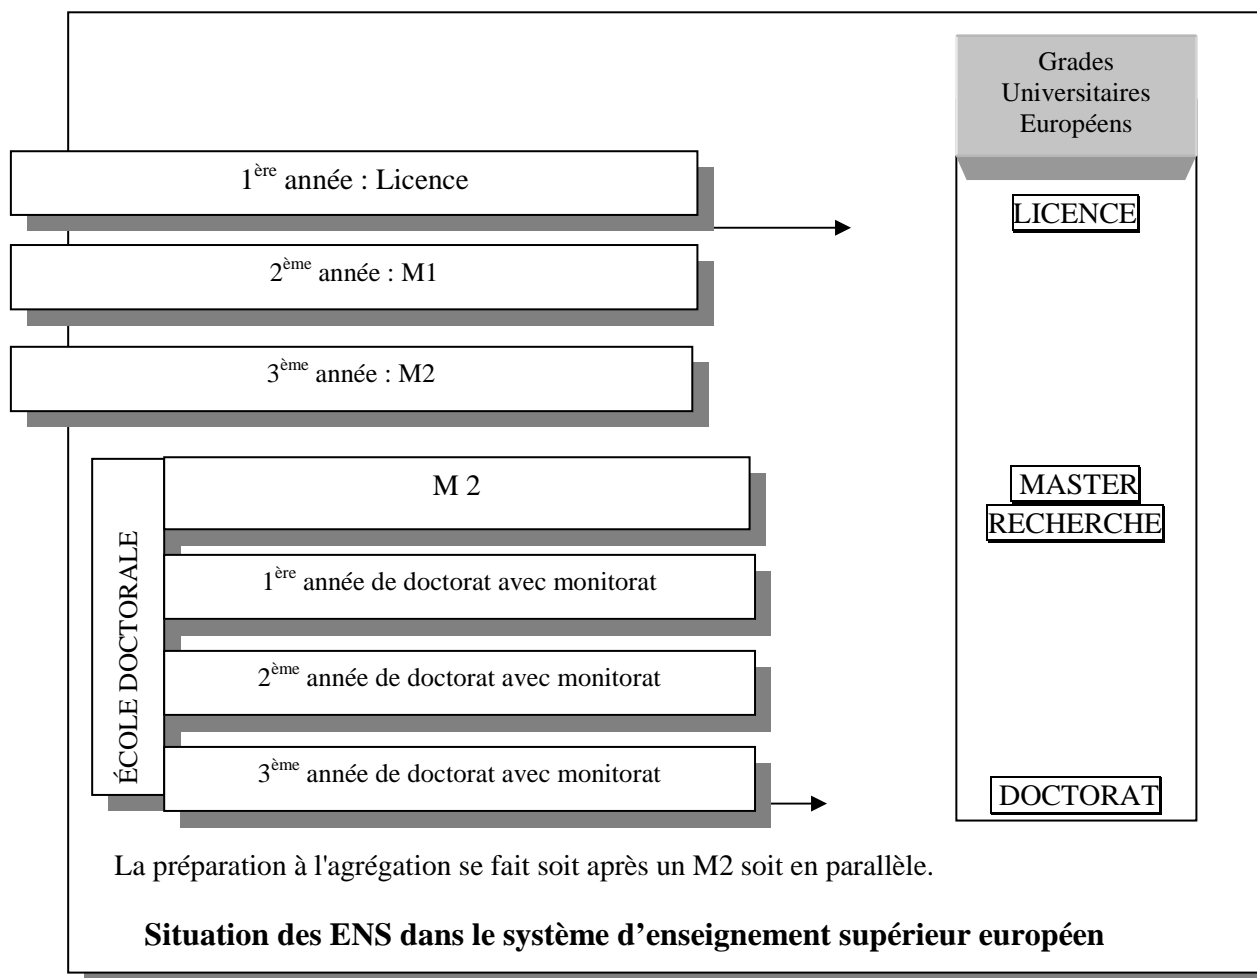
Grades Universitaires Européens

1$^{ère}$ année : Licence

LICENCE

2$^{ème}$ année : M1

3$^{ème}$ année : M2

ÉCOLE DOCTORALE

M 2

MASTER RECHERCHE

1$^{ère}$ année de doctorat avec monitorat

2$^{ème}$ année de doctorat avec monitorat

3$^{ème}$ année de doctorat avec monitorat

DOCTORAT

La préparation à l'agrégation se fait soit après un M2 soit en parallèle.

**Situation des ENS dans le système d'enseignement supérieur européen**